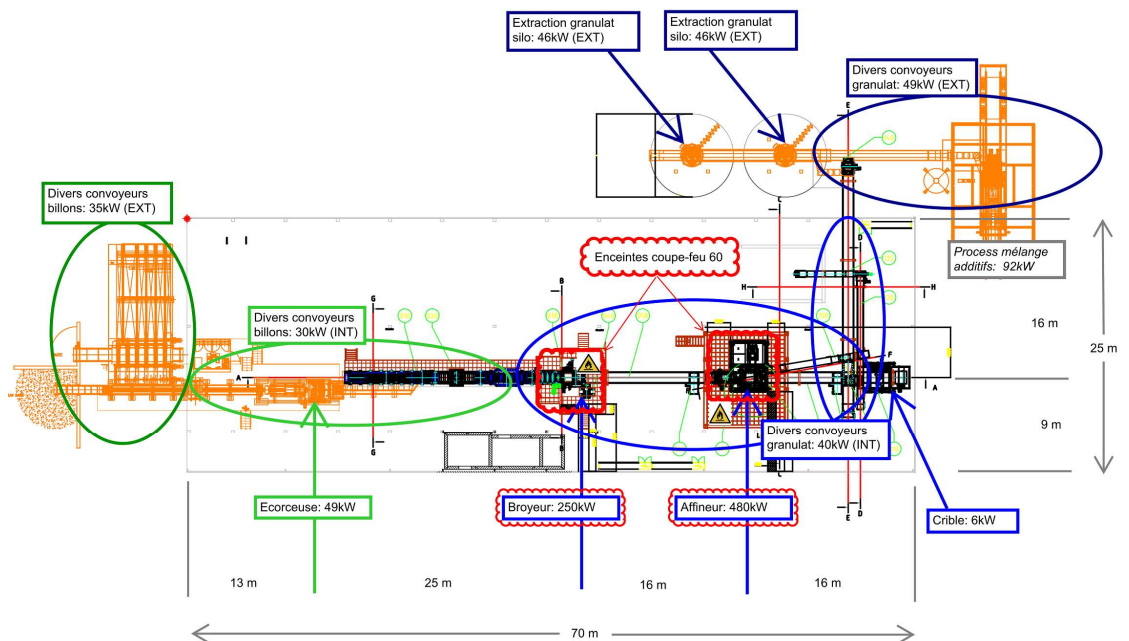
Extraction granulat silo: 46kW (EXT)

Extraction granulat silo: 46kW (EXT)

Divers convoyeurs granulat: 49kW (EXT)

Divers convoyeurs billons: 35kW (EXT)

Enceintes coupe-feu 60

Process mélange additifs: 92kW

Divers convoyeurs billons: 30kW (INT)

16 m

25 m

9 m

Divers convoyeurs granulat: 40kW (INT)

Ecorceuse: 49kW

Broyeur: 250kW

Affineur: 480kW

Crible: 6kW

13 m

25 m

16 m

16 m

70 m